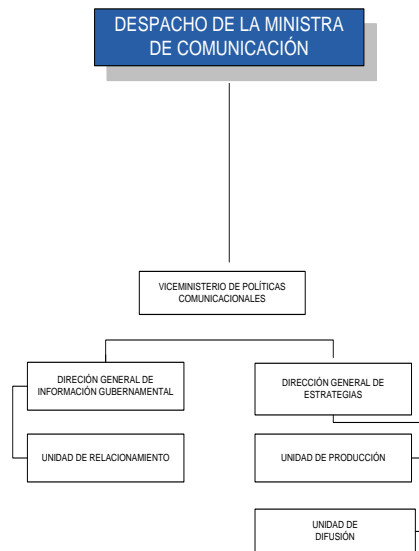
DESPACHO DE LA MINISTRA DE COMUNICACIÓN

VICEMINISTERIO DE POLÍTICAS COMUNICACIONALES

DIRECIÓN GENERAL DE INFORMACIÓN GUBERNAMENTAL

UNIDAD DE RELACIONAMIENTO

DIRECCIÓN GENERAL DE ESTRATEGIAS

UNIDAD DE PRODUCCIÓN

UNIDAD DE DIFUSIÓN